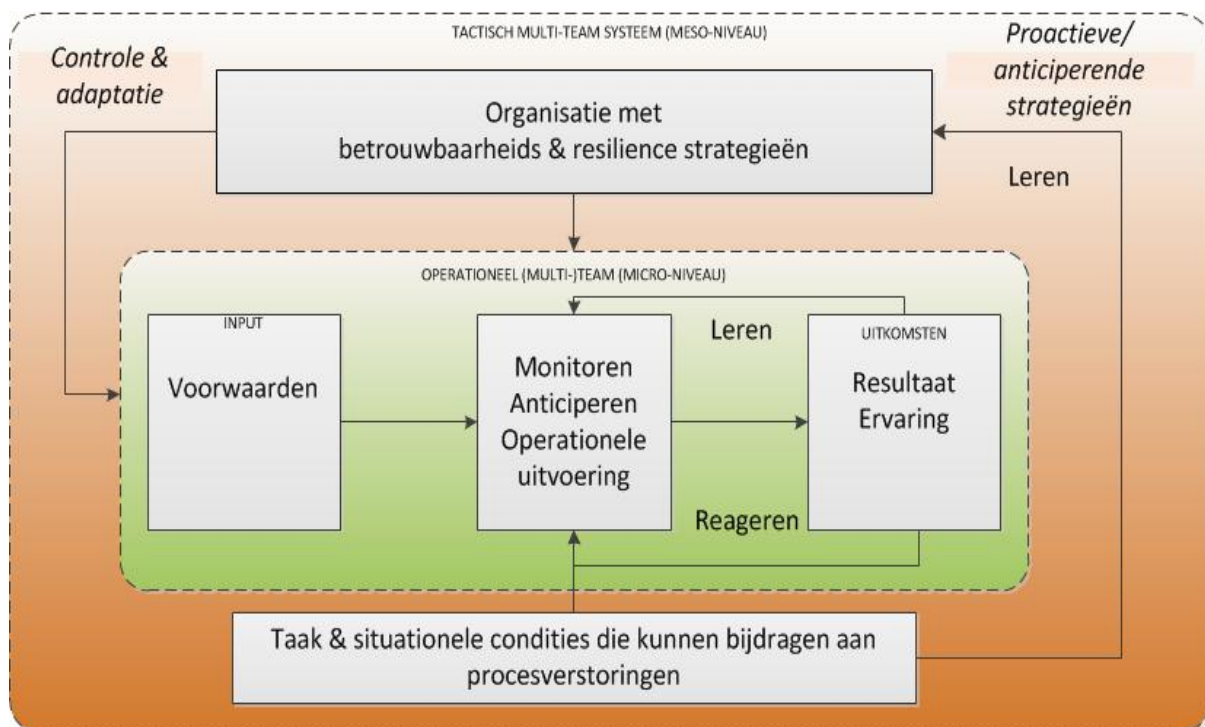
TACTISCH MULTI-TEAM SYSTEEM (MESO-NIVEAU)

Controle & adaptatie

Proactieve/ anticiperende strategieën

Organisatie met betrouwbaarheids & resilience strategieën

Leren

OPERATIONEEL (MULTI-)TEAM (MICRO-NIVEAU)

INPUT

Voorwaarden

Monitoren Anticiperen Operationele uitvoering

Leren

UITKOMSTEN

Resultaat Ervaring

Reageren

Taak & situationele condities die kunnen bijdragen aan procesverstoringen